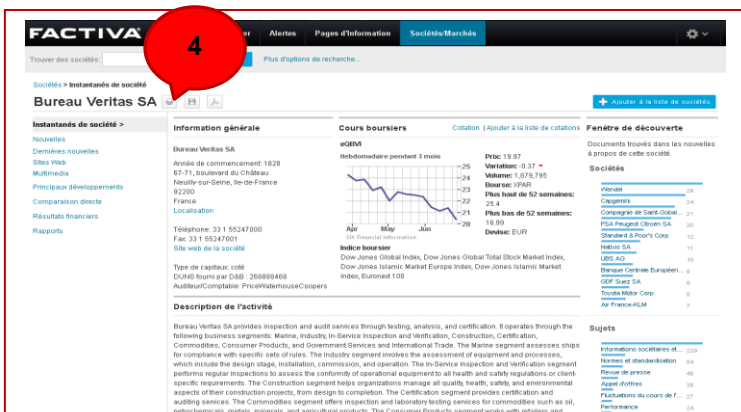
FACTIVA

4

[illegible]er Alertes Pages d'Information Sociétés/Marchés

Trouver des sociétés

Plus d'options de recherche...

Sociétés > Instantanés de société

Bureau Veritas SA

+ Ajouter à la liste de sociétés

Instantanés de société >

Nouvelles

Dernières nouvelles

Sites Web

Multimedia

Principaux développements

Comparaison directe

Résultats financiers

Rapports

Information générale

Bureau Veritas SA

Année de commencement: 1828
67-71, boulevard du Château
Neuilly-sur-Seine, Ile-de-France
92200
France
Localisation

Téléphone: 33 1 55247000
Fax: 33 1 55247001
Site web de la société

Type de capitaux: coté
DUNS fourni par D&B : 268880468
Auditeur/Comptable: PriceWaterhouseCoopers

Cours boursiers

Cotation | Ajouter à la liste de cotations

eQBVI

Hebdomadaire pendant 3 mois

25
24
23
22
21
20

Apr May Jun

SIX Financial Information

Prix: 18.97
Variation: -0.37
Volume: 1,879,795
Bourse: XPAR
Plus haut de 52 semaines: 25.4
Plus bas de 52 semaines: 18.99
Devise: EUR

Indice boursier
Dow Jones Global Index, Dow Jones Global Total Stock Market Index, Dow Jones Islamic Market Europe Index, Dow Jones Islamic Market Index, Euronext 100

Fenêtre de découverte

Documents trouvés dans les nouvelles à propos de cette société.

Sociétés

Alcatel 28
Capgemini 24
Compagnie de Saint-Gobai... 21
PSA Peugeot Citroen SA 20
Standard & Poor's Corp 12
Natixis SA 11
UBS AG 10
Banque Centrale Européen... 9
GDF Suez SA 9
Toyota Motor Corp. 8
Apple Inc 8
Air France-KLM 7

Description de l'activité

Bureau Veritas SA provides inspection and audit services through testing, analysis, and certification. It operates through the following business segments: Marine, Industry, In-Service Inspection and Verification, Construction, Certification, Commodities, Consumer Products, and Government Services and International Trade. The Marine segment assesses ships for compliance with specific sets of rules. The Industry segment involves the assessment of equipment and processes, which include the design stage, installation, commission, and operation. The In-Service Inspection and Verification segment performs regular inspections to assess the conformity of operational equipment to all health and safety regulations or client-specific requirements. The Construction segment helps organizations manage all quality, health, safety, and environmental aspects of their construction projects, from design to completion. The Certification segment provides certification and auditing services. The Commodities segment offers inspection and laboratory testing services for commodities such as oil, petrochemicals, metals, minerals, and agricultural products. The Consumer Products segment works with retailers and

Sujets

Informations sociétaires et... 239
Normes et standardisation 24
Revue de presse 46
Appel d'offres 38
Fluctuations du cours de l... 27
Performance 24